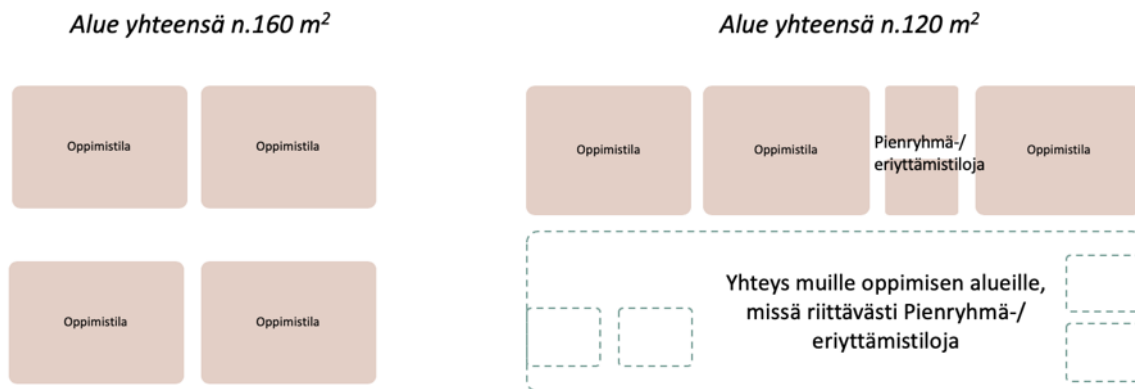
Alue yhteensä n.160 $m^2$

Oppimistila

Oppimistila

Oppimistila

Oppimistila

Alue yhteensä n.120 $m^2$

Oppimistila

Oppimistila

Pienryhmä-/ eriyttämistiloja

Oppimistila

Yhteys muille oppimisen alueille, missä riittävästi Pienryhmä-/ eriyttämistiloja